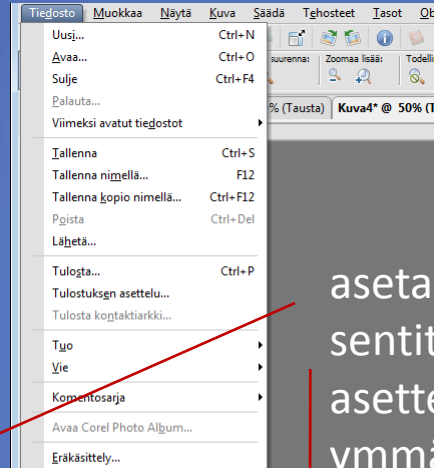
Tiedosto Muokkaa Näytä Kuva Säädä Tehosteet Tasot Ol

Uusi... Ctrl+N
Avaa... Ctrl+O
Sulje Ctrl+F4
Palauta...
Viimeksi avatut tiedostot

Tallenna Ctrl+S
Tallenna nimellä... F12
Tallenna kopio nimellä... Ctrl+F12
Poista Ctrl+Del
Lähetä...

Tulosta... Ctrl+P
Tulostuksen asettelu...
Tulosta kontaktiarkki...

Tuo
Vie

Komentosarja

Avaa Corel Photo Album...

Eräkäsittely...

suurenna: Zoomaa lisää: Todell

% (Tausta) Kuva4* @ 50% (T

aseta
sentit
asette
ymmä